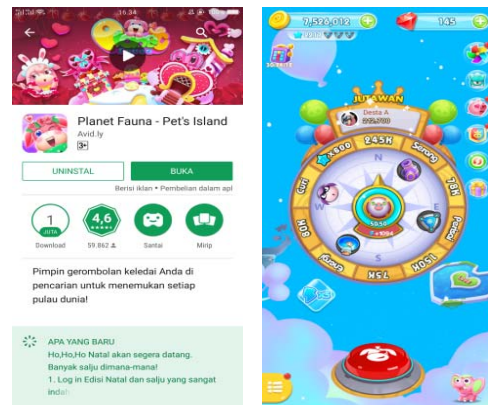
16.34

Planet Fauna - Pet's Island
Avid.ly
3+

UNINSTAL
BUKA

Berisi iklan • Pembelian dalam apl

1 JUTA
Download

4,6
59.862

Santai

Mirip

Pimpin gerombolan keledai Anda di pencarian untuk menemukan setiap pulau dunia!

APA YANG BARU
Ho,Ho,Ho Natal akan segera datang. Banyak salju dimana-mana!
1. Log in Edisi Natal dan salju yang sangat indah

7,526,012
145

JUTAWAN
Desta A
242,700

245K
Serang
78K
Pertahan
150K
75K
Energi
60K
Curi
200

x1064